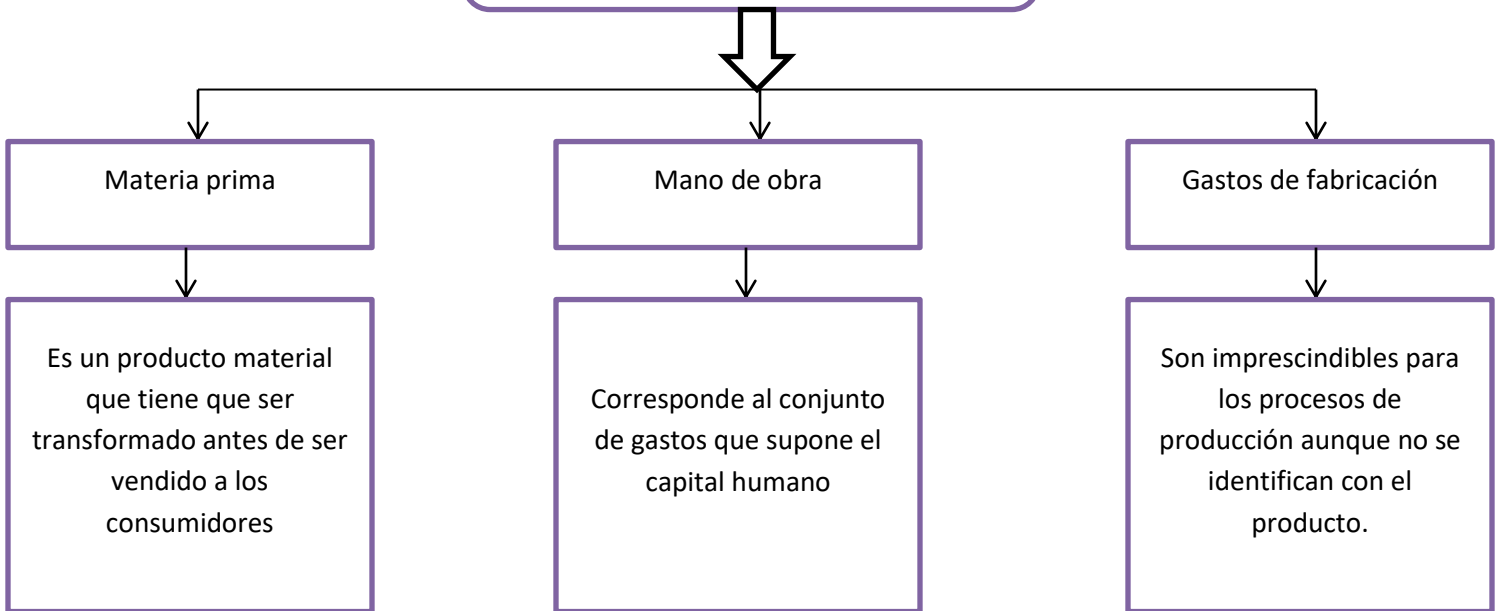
Materia prima

Mano de obra

Gastos de fabricación

Es un producto material que tiene que ser transformado antes de ser vendido a los consumidores

Corresponde al conjunto de gastos que supone el capital humano

Son imprescindibles para los procesos de producción aunque no se identifican con el producto.